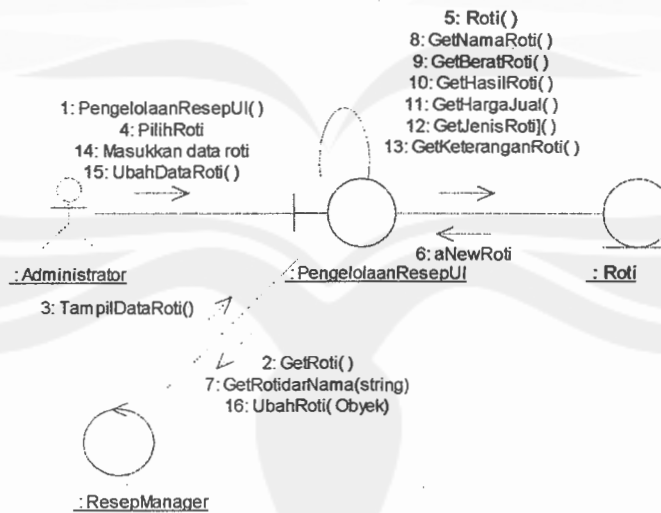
5: Roti( )
8: GetNamaRoti( )
9: GetBeratRoti( )
10: GetHasilRoti( )
11: GetHargaJual( )
12: GetJenisRoti]( )
13: GetKeteranganRoti( )

1: PengelolaanResepUI( )
4: PilihRoti
14: Masukkan data roti
15: UbahDataRoti( )

6: aNewRoti

: Administrator

: PengelolaanResepUI

: Roti

3: TampilDataRoti()

2: GetRoti( )
7: GetRotidarNama(string)
16: UbahRoti( Obyek)

: ResepManager